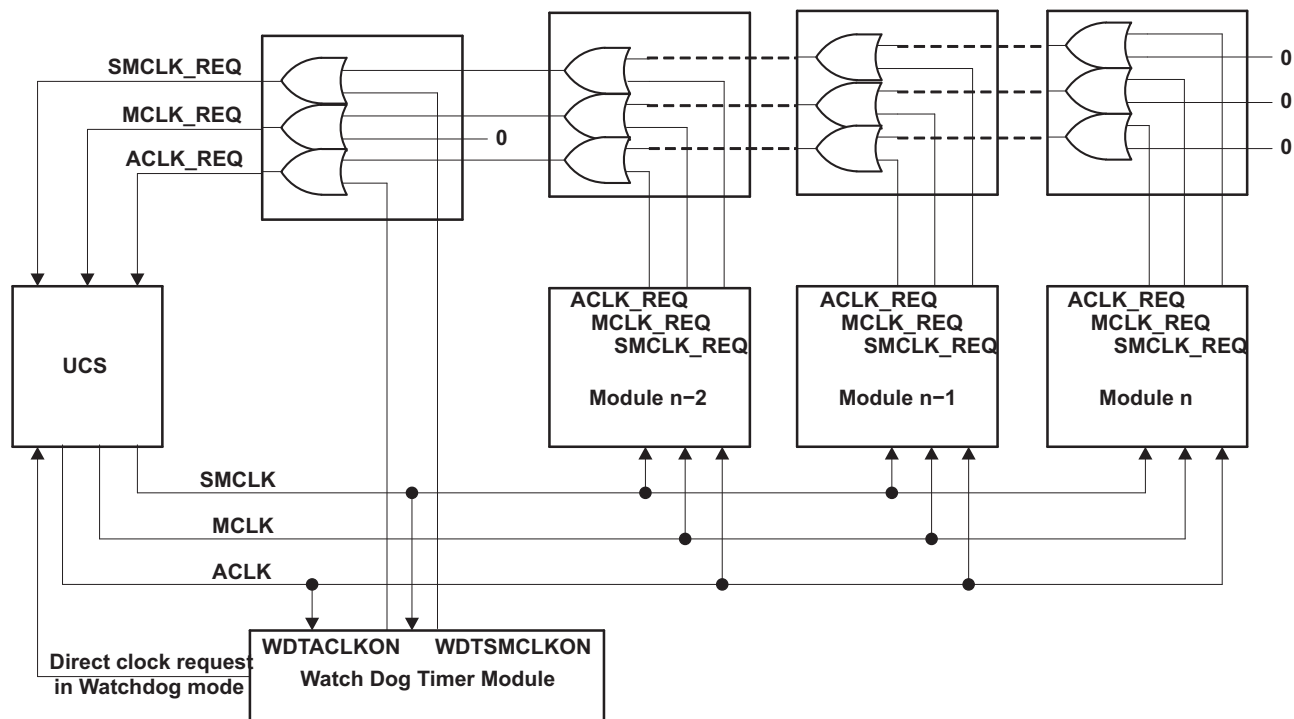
SMCLK_REQ
MCLK_REQ
ACLK_REQ
0
0
0
0
UCS
ACLK_REQ
MCLK_REQ
SMCLK_REQ
Module n−2
ACLK_REQ
MCLK_REQ
SMCLK_REQ
Module n−1
ACLK_REQ
MCLK_REQ
SMCLK_REQ
Module n
SMCLK
MCLK
ACLK
WDTACLKON
WDTSMCLKON
Watch Dog Timer Module
Direct clock request in Watchdog mode